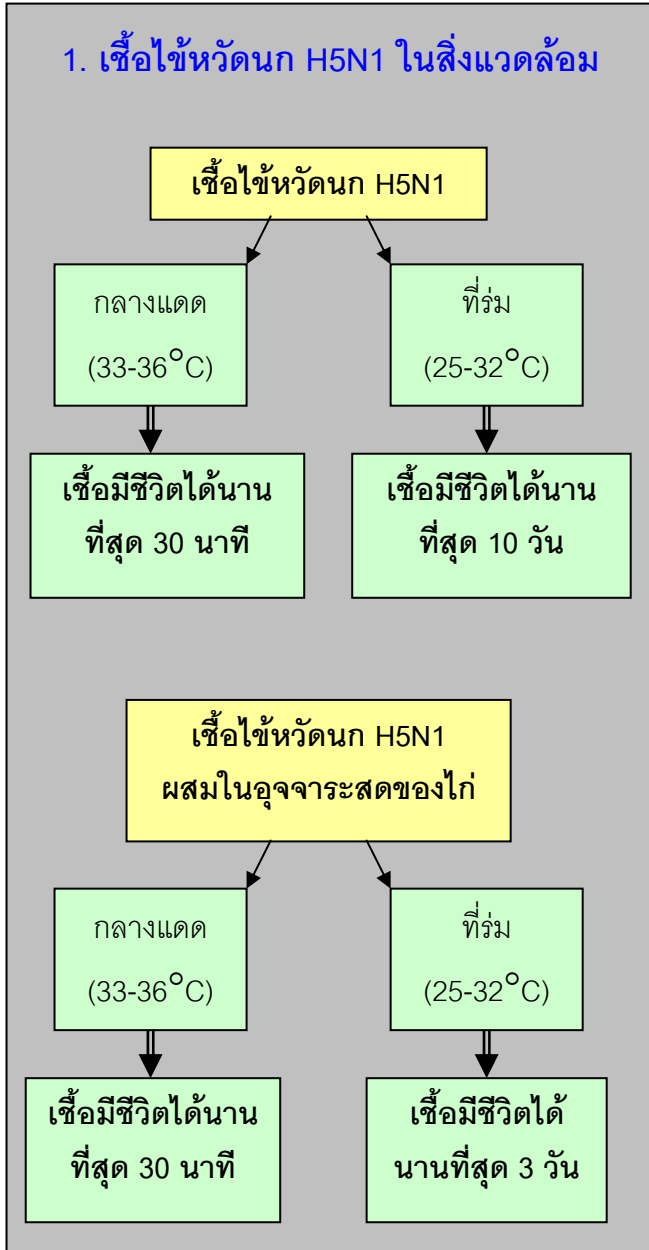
1. เชื้อไข้หวัดนก H5N1 ในสิ่งแวดล้อม

เชื้อไข้หวัดนก H5N1

กลางแดด
(33-36$^{\circ}$C)

ที่ร่ม
(25-32$^{\circ}$C)

เชื้อมีชีวิตได้นานที่สุด 30 นาที

เชื้อมีชีวิตได้นานที่สุด 10 วัน

เชื้อไข้หวัดนก H5N1
ผสมในอุจจาระสดของไก่

กลางแดด
(33-36$^{\circ}$C)

ที่ร่ม
(25-32$^{\circ}$C)

เชื้อมีชีวิตได้นานที่สุด 30 นาที

เชื้อมีชีวิตได้นานที่สุด 3 วัน